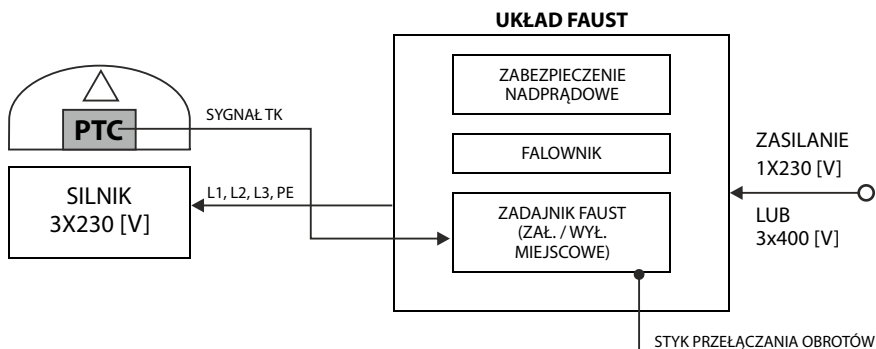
UKŁAD FAUST

ZABEZPIECZENIE NADPRĄDOWE

FALOWNIK

ZADAJNIK FAUST (ZAŁ. / WYŁ. MIEJSCOWE)

PTC

SYGNAŁ TK

SILNIK 3X230 [V]

L1, L2, L3, PE

ZASILANIE 1X230 [V]

LUB 3x400 [V]

STYK PRZEŁĄCZANIA OBROTÓW